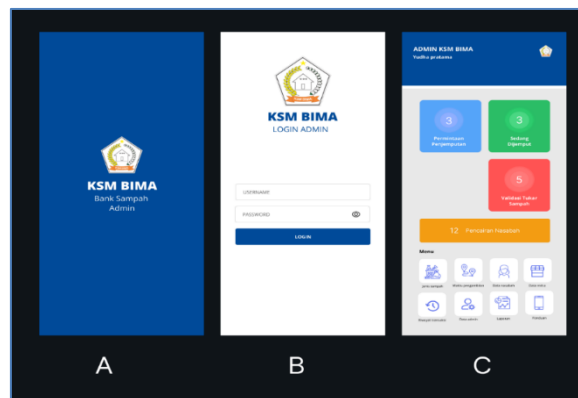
KSM BIMA
Bank Sampah
Admin

KSM BIMA
LOGIN ADMIN

USERNAME
PASSWORD
LOGIN

ADMIN KSM BIMA
Yudha prakoso

3
Permintaan Penjemputan

3
Sedang Dijemput

5
Validasi Tukar Sampah

12 Pencairan Nasabah

Menu

Jenis sampah
Mitra pengambilan
Data nasabah
Data mitra
Riwayat transaksi
Data admin
Laporan
Pesanan

A
B
C